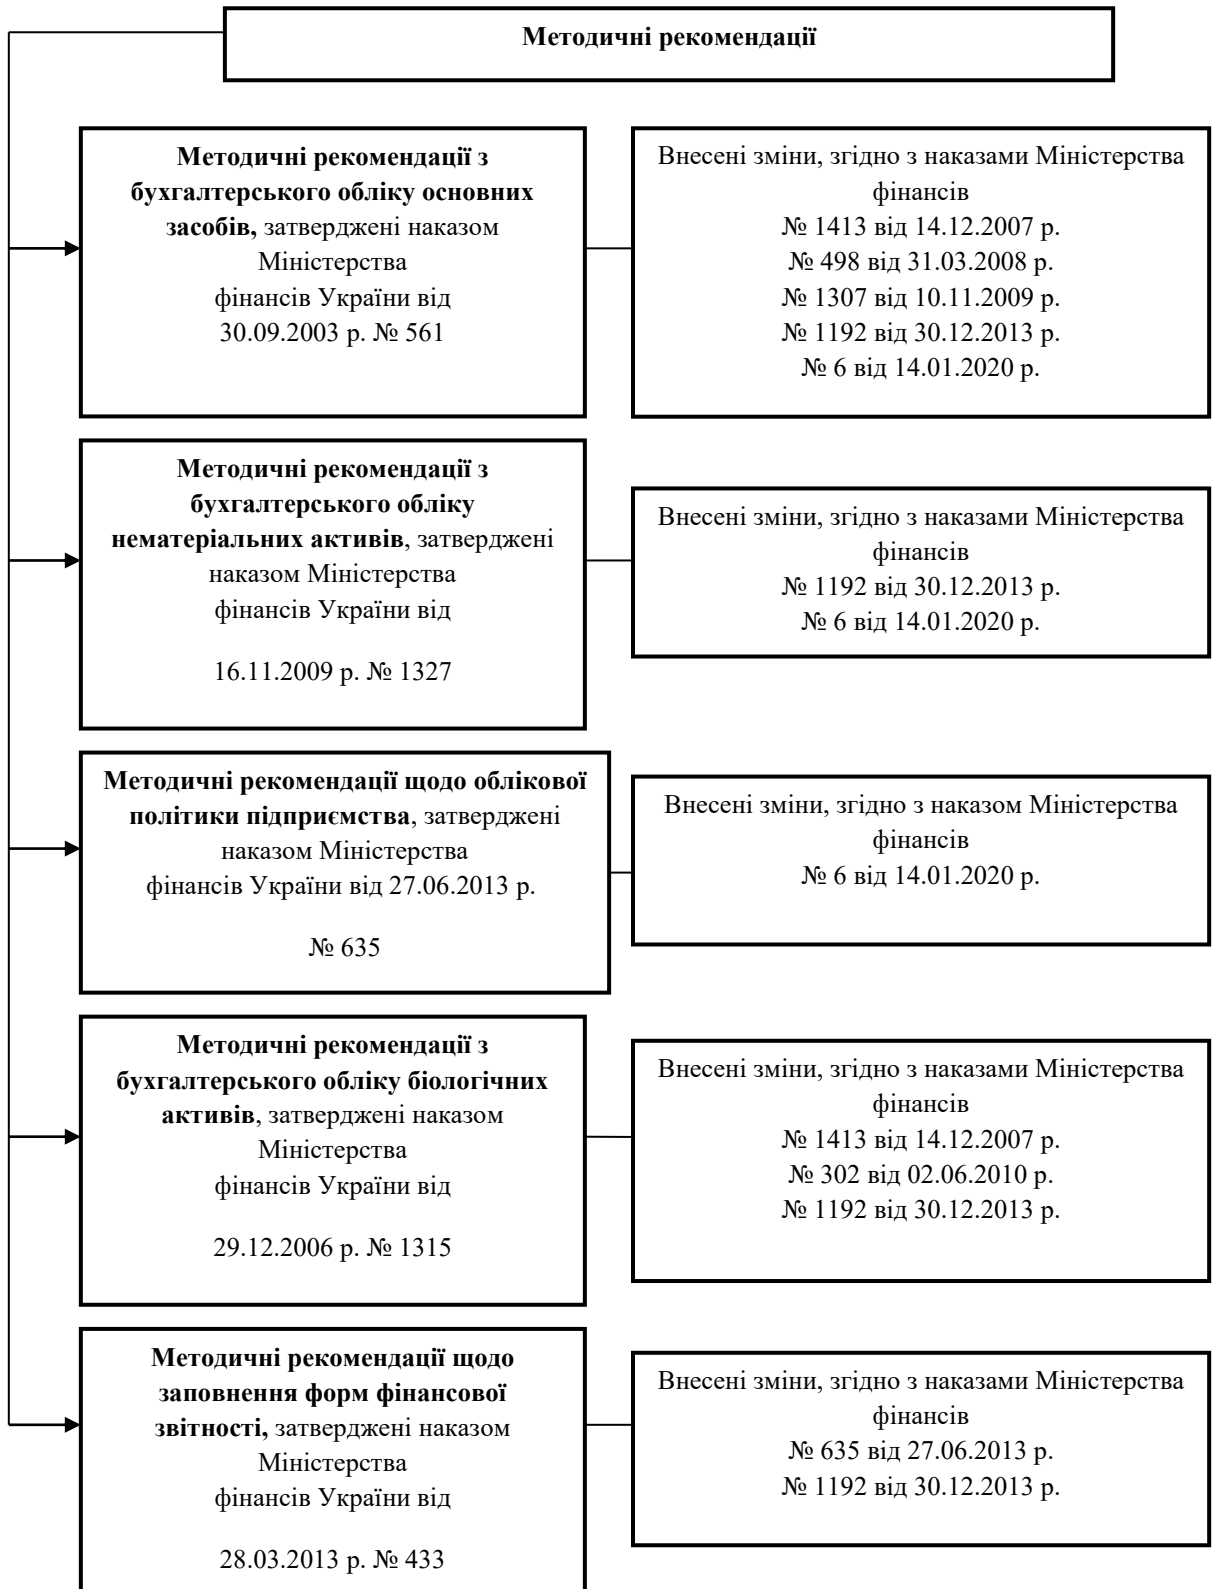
Методичні рекомендації

Методичні рекомендації з бухгалтерського обліку основних засобів, затверджені наказом Міністерства фінансів України від 30.09.2003 р. № 561

Внесені зміни, згідно з наказами Міністерства фінансів
№ 1413 від 14.12.2007 р.
№ 498 від 31.03.2008 р.
№ 1307 від 10.11.2009 р.
№ 1192 від 30.12.2013 р.
№ 6 від 14.01.2020 р.

Методичні рекомендації з бухгалтерського обліку нематеріальних активів, затверджені наказом Міністерства фінансів України від

16.11.2009 р. № 1327

Внесені зміни, згідно з наказами Міністерства фінансів
№ 1192 від 30.12.2013 р.
№ 6 від 14.01.2020 р.

Методичні рекомендації щодо облікової політики підприємства, затверджені наказом Міністерства фінансів України від 27.06.2013 р.

№ 635

Внесені зміни, згідно з наказом Міністерства фінансів
№ 6 від 14.01.2020 р.

Методичні рекомендації з бухгалтерського обліку біологічних активів, затверджені наказом Міністерства фінансів України від

29.12.2006 р. № 1315

Внесені зміни, згідно з наказами Міністерства фінансів
№ 1413 від 14.12.2007 р.
№ 302 від 02.06.2010 р.
№ 1192 від 30.12.2013 р.

Методичні рекомендації щодо заповнення форм фінансової звітності, затверджені наказом Міністерства фінансів України від

28.03.2013 р. № 433

Внесені зміни, згідно з наказами Міністерства фінансів
№ 635 від 27.06.2013 р.
№ 1192 від 30.12.2013 р.